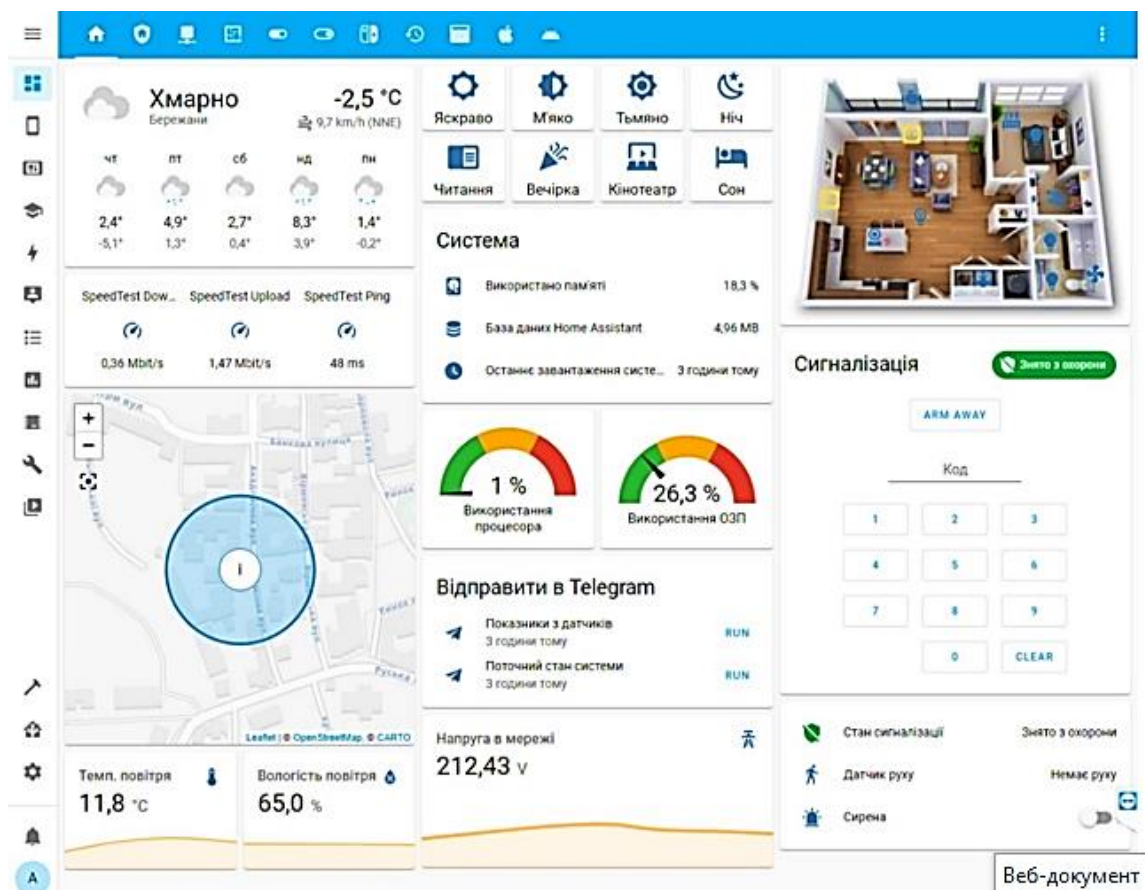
Хмарно
Бережани
-2,5 °C
9,7 km/h (NNE)

| чт | пт | сб | нд | пн |
|---|---|---|---|---|
| 2,4° | 4,9° | 2,7° | 8,3° | 1,4° |
| -5,1° | 1,3° | 0,4° | 3,9° | -0,2° |

SpeedTest Dow... SpeedTest Upload SpeedTest Ping
0,36 Mbit/s 1,47 Mbit/s 48 ms

+
−

Leaflet | © OpenStreetMap, © CARTO

Темп. повітря
11,8 °C
Вологість повітря
65,0 %

Яскраво
М'яко
Тьмяно
Ніч
Читання
Вечірка
Кінотеатр
Сон

Система
Використано пам'яті 18,3 %
База даних Home Assistant 4,96 MB
Останнє завантаження систе... 3 години тому

1 %
Використання процесора
26,3 %
Використання ОЗП

Відправити в Telegram
Показники з датчиків
3 години тому
RUN
Поточний стан системи
3 години тому
RUN

Напруга в мережі
212,43 V

Сигналізація
Знято з охорони
ARM AWAY
Код
1 2 3
4 5 6
7 8 9
0 CLEAR

Стан сигналізації Знято з охорони
Датчик руху Немає руху
Сирена

A
Веб-документ